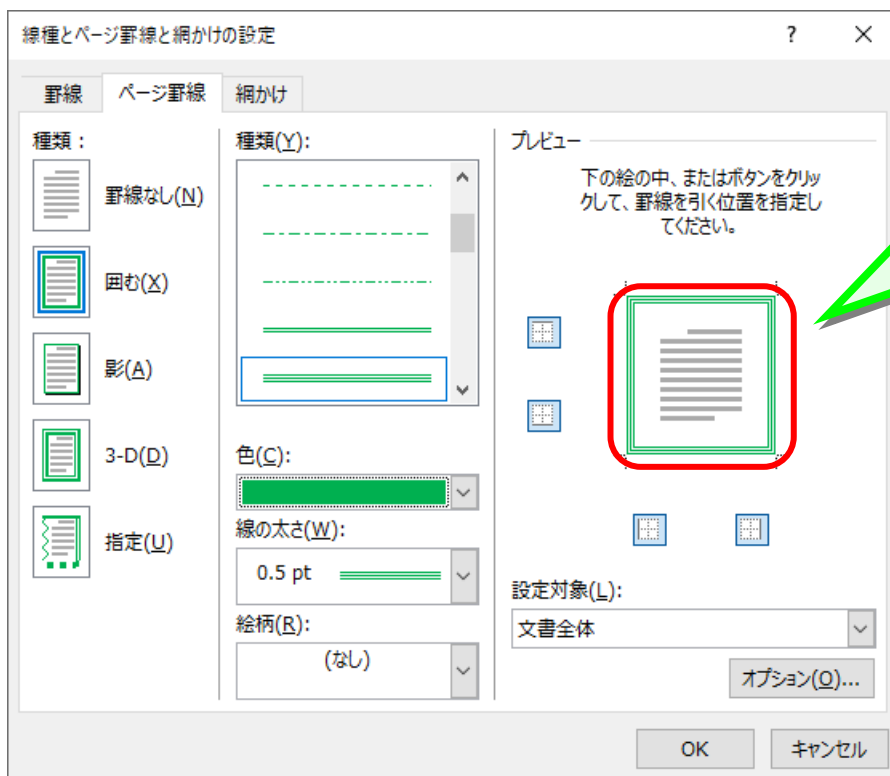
線種とページ罫線と網かけの設定

?

罫線 ページ罫線 網かけ

種類:

罫線なし(N)

囲む(X)

影(A)

3-D(D)

指定(U)

種類(Y):

色(C):

線の太さ(W):

0.5 pt

絵柄(R):

(なし)

プレビュー

下の絵の中、またはボタンをクリックして、罫線を引く位置を指定してください。

設定対象(L):

文書全体

オプション(O)...

OK

キャンセル